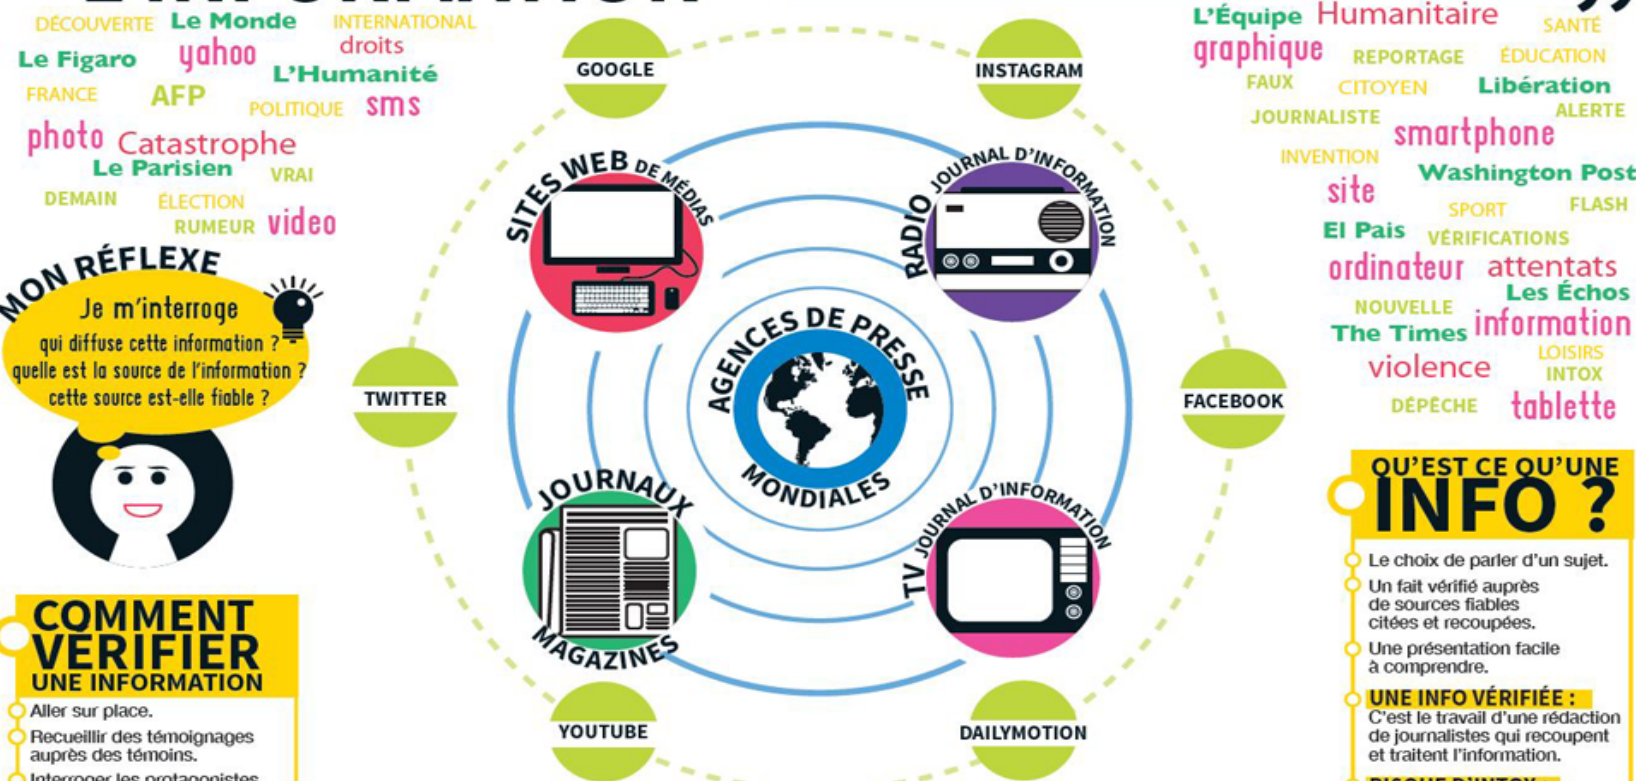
DÉCOUVERTE Le Monde INTERNATIONAL
droits
Le Figaro yahoo L'Humanité
FRANCE AFP POLITIQUE sms
photo Catastrophe
Le Parisien VRAI
DEMAIN ÉLECTION
RUMEUR video

MON RÉFLEXE
Je m'interroge
qui diffuse cette information ?
quelle est la source de l'information ?
cette source est-elle fiable ?

COMMENT VERIFIER UNE INFORMATION
Aller sur place.
Recueillir des témoignages auprès des témoins.
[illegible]

GOOGLE
INSTAGRAM
SITES WEB DE MÉDIAS
RADIO JOURNAL D'INFORMATION
AGENCES DE PRESSE MONDIALES
TWITTER
FACEBOOK
JOURNAUX MAGAZINES
TV JOURNAL D'INFORMATION
YOUTUBE
DAILYMOTION

L'Équipe Humanitaire SANTÉ
graphique REPORTAGE ÉDUCATION
FAUX CITOYEN Libération
JOURNALISTE ALERTE
smartphone
INVENTION
Washington Post
site
SPORT FLASH
El Pais VÉRIFICATIONS
ordinateur attentats
NOUVELLE Les Échos
The Times information
violence LOISIRS
INTOX
DÉPÊCHE tablette

QU'EST CE QU'UNE INFO ?
Le choix de parler d'un sujet.
Un fait vérifié auprès de sources fiables citées et recoupées.
Une présentation facile à comprendre.
UNE INFO VÉRIFIÉE :
C'est le travail d'une rédaction de journalistes qui recoupent et traitent l'information.
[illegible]